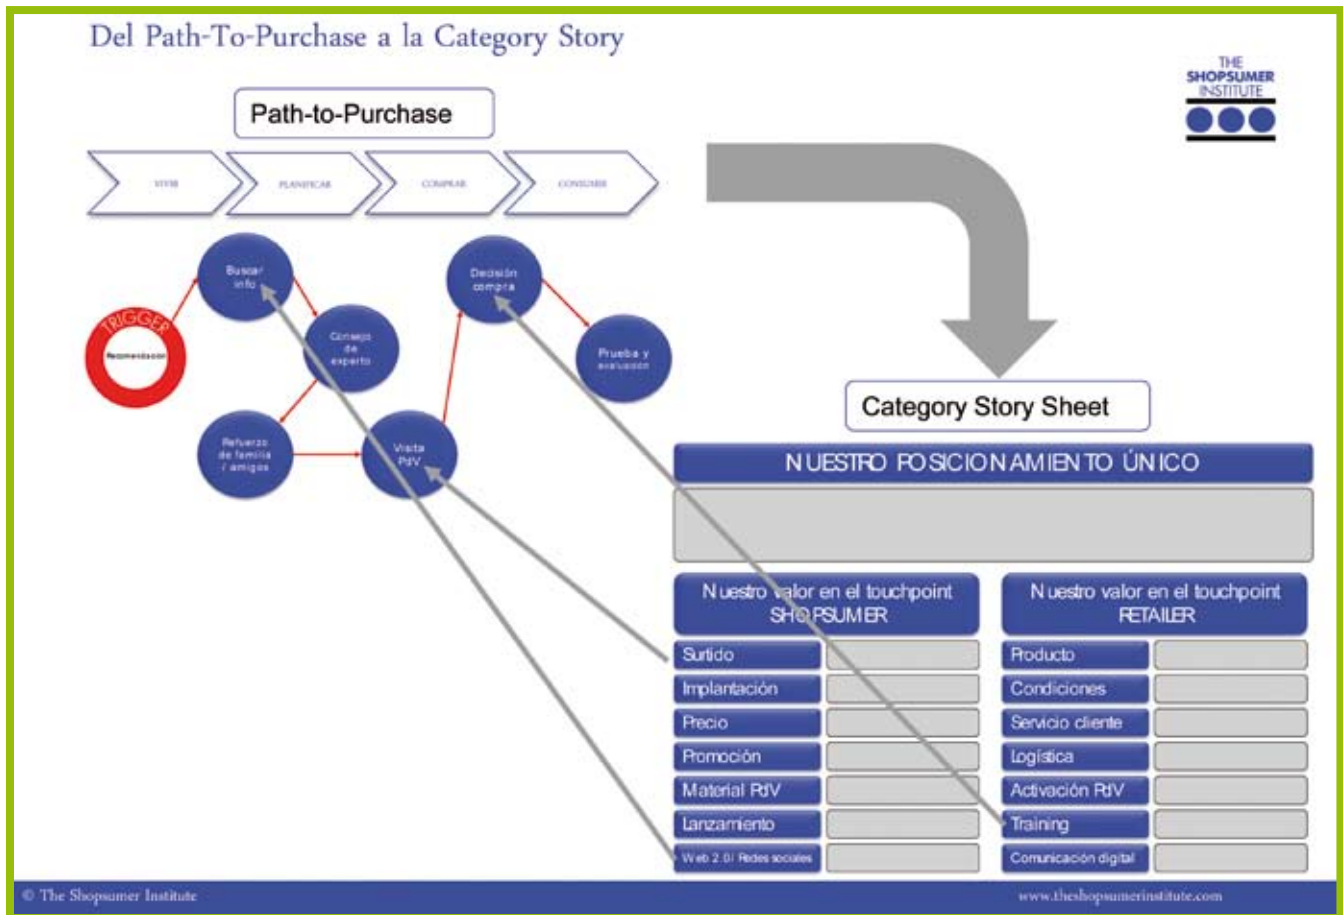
Del Path-To-Purchase a la Category Story

THE SHOPSUMER INSTITUTE

Path-to-Purchase

VIVIR

PLANIFICAR

COMPRAR

CONSUMIR

TRIGGER

Recomendación

Buscar info

Consejo de experto

Refuerzo de familia / amigos

Visita PdV

Decisión compra

Prueba y evaluación

Category Story Sheet

NUESTRO POSICIONAMIENTO ÚNICO

| Nuestro valor en el touchpoint SHOPSUMER | |
|---|---|
| Surtido | |
| Implantación | |
| Precio | |
| Promoción | |
| Material PdV | |
| Lanzamiento | |
| Web 2.0/ Redes sociales | |

| Nuestro valor en el touchpoint RETAILER | |
|---|---|
| Producto | |
| Condiciones | |
| Servicio cliente | |
| Logística | |
| Activación PdV | |
| Training | |
| Comunicación digital | |

© The Shopsumer Institute

www.theshopsumerinstitute.com